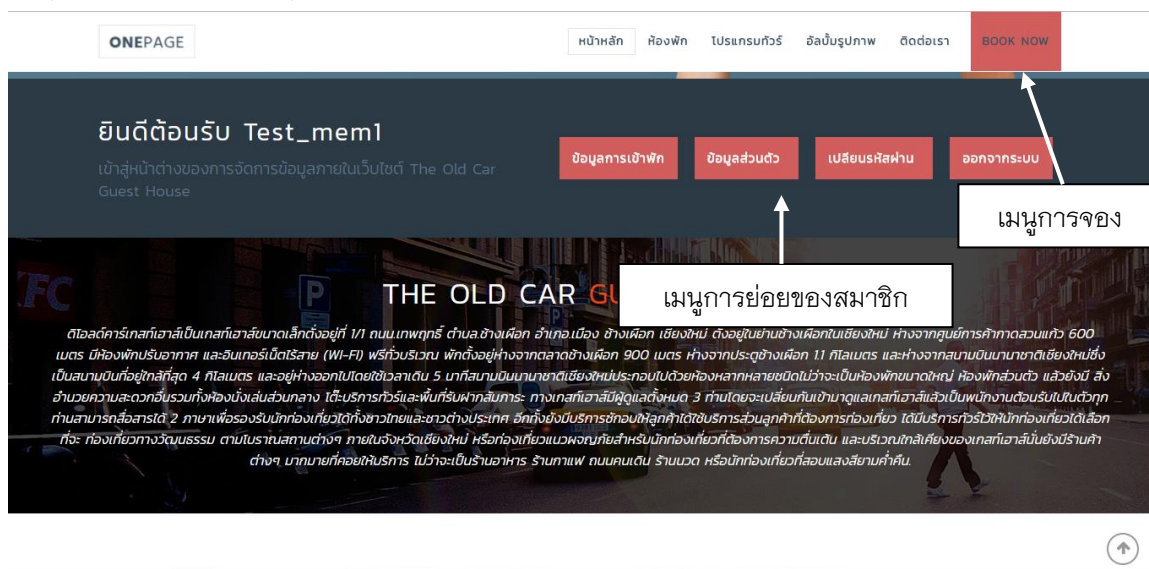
ONEPAGE

หน้าหลัก ห้องพัก โปรแกรมทัวร์ อัลบั้มรูปภาพ ติดต่อเรา BOOK NOW

ยินดีต้อนรับ Test_mem1

เข้าสู่หน้าต่างของการจัดการข้อมูลภายในเว็บไซต์ The Old Car Guest House

ข้อมูลการเข้าพัก ข้อมูลส่วนตัว เปลี่ยนรหัสผ่าน ออกจากระบบ

เมนูการจอง

เมนูการย่อยของสมาชิก

THE OLD CAR GU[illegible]

ดิโอลด์คาร์เกสท์เฮาส์เป็นเกสท์เฮาส์ขนาดเล็กตั้งอยู่ที่ 1/1 ถนน.เทพฤทธิ์ ตำบล.ช้างเผือก อำเภอ.เมือง ช้างเผือก เชียงใหม่ ตั้งอยู่ในย่านช้างเผือกในเชียงใหม่ ห่างจากศูนย์การค้ากาดสวนแก้ว 600 เมตร มีห้องพักปรับอากาศ และอินเทอร์เน็ตไร้สาย (WI-FI) ฟรีทั่วบริเวณ พักตั้งอยู่ห่างจากตลาดช้างเผือก 900 เมตร ห่างจากประตูช้างเผือก 1.1 กิโลเมตร และห่างจากสนามบินนานาชาติเชียงใหม่ซึ่งเป็นสนามบินที่อยู่ใกล้ที่สุด 4 กิโลเมตร และอยู่ห่างออกไปโดยใช้เวลาเดิน 5 นาทีสนามบินนานาชาติเชียงใหม่ประกอบไปด้วยห้องหลากหลายชนิดไม่ว่าจะเป็นห้องพักขนาดใหญ่ ห้องพักส่วนตัว แล้วยังมี สิ่งอำนวยความสะดวกอื่นรวมทั้งห้องนั่งเล่นส่วนกลาง ได้บริการทัวร์และพื้นที่รับฝากสัมภาระ ทางเกสท์เฮาส์มีผู้ดูแลตั้งหมด 3 ท่านโดยจะเปลี่ยนกันเข้ามาดูแลเกสท์เฮาส์แล้วเป็นพนักงานต้อนรับไปในตัวทุกท่านสามารถสื่อสารได้ 2 ภาษาเพื่อรองรับนักท่องเที่ยวได้ทั้งชาวไทยและชาวต่างประเทศ อีกทั้งยังมีบริการซักอบให้ลูกค้าได้ใช้บริการส่วนลูกค้าที่ต้องการท่องเที่ยว ได้มีบริการทัวร์ไว้ให้นักท่องเที่ยวได้เลือกที่จะ ท่องเที่ยวทางวัฒนธรรม ตามโบราณสถานต่างๆ ภายในจังหวัดเชียงใหม่ หรือท่องเที่ยวแนวผจญภัยสำหรับนักท่องเที่ยวที่ต้องการความตื่นเต้น และบริเวณใกล้เคียงของเกสท์เฮาส์นั้นยังมีร้านค้าต่างๆ มากมายที่คอยให้บริการ ไม่ว่าจะเป็นร้านอาหาร ร้านกาแฟ ถนนคนเดิน ร้านนวด หรือนักท่องเที่ยวที่ชอบแสงสียามค่ำคืน.